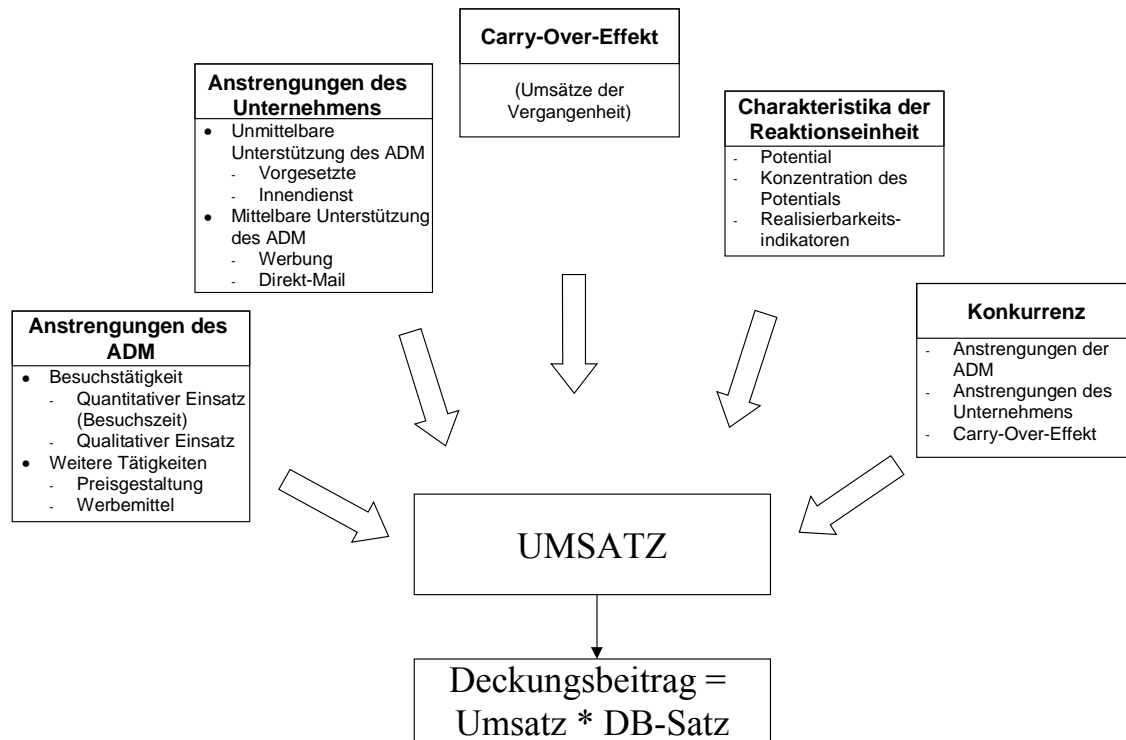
**Carry-Over-Effekt**

(Umsätze der Vergangenheit)

**Anstrengungen des Unternehmens**
- Unmittelbare Unterstützung des ADM
  - Vorgesetzte
  - Innendienst
- Mittelbare Unterstützung des ADM
  - Werbung
  - Direkt-Mail

**Charakteristika der Reaktionseinheit**
- Potential
- Konzentration des Potentials
- Realisierbarkeitsindikatoren

**Anstrengungen des ADM**
- Besuchstätigkeit
  - Quantitativer Einsatz (Besuchszeit)
  - Qualitativer Einsatz
- Weitere Tätigkeiten
  - Preisgestaltung
  - Werbemittel

**Konkurrenz**
- Anstrengungen der ADM
- Anstrengungen des Unternehmens
- Carry-Over-Effekt

UMSATZ

Deckungsbeitrag = Umsatz * DB-Satz